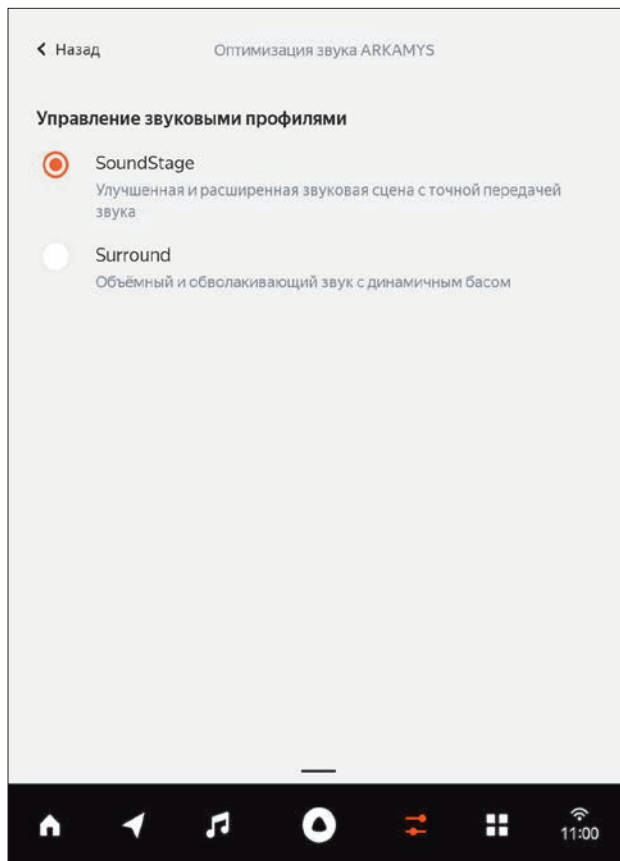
< Назад

Оптимизация звука ARKAMYS

Управление звуковыми профилями

SoundStage

Улучшенная и расширенная звуковая сцена с точной передачей звука

Surround

Объёмный и обволакивающий звук с динамичным басом

11:00